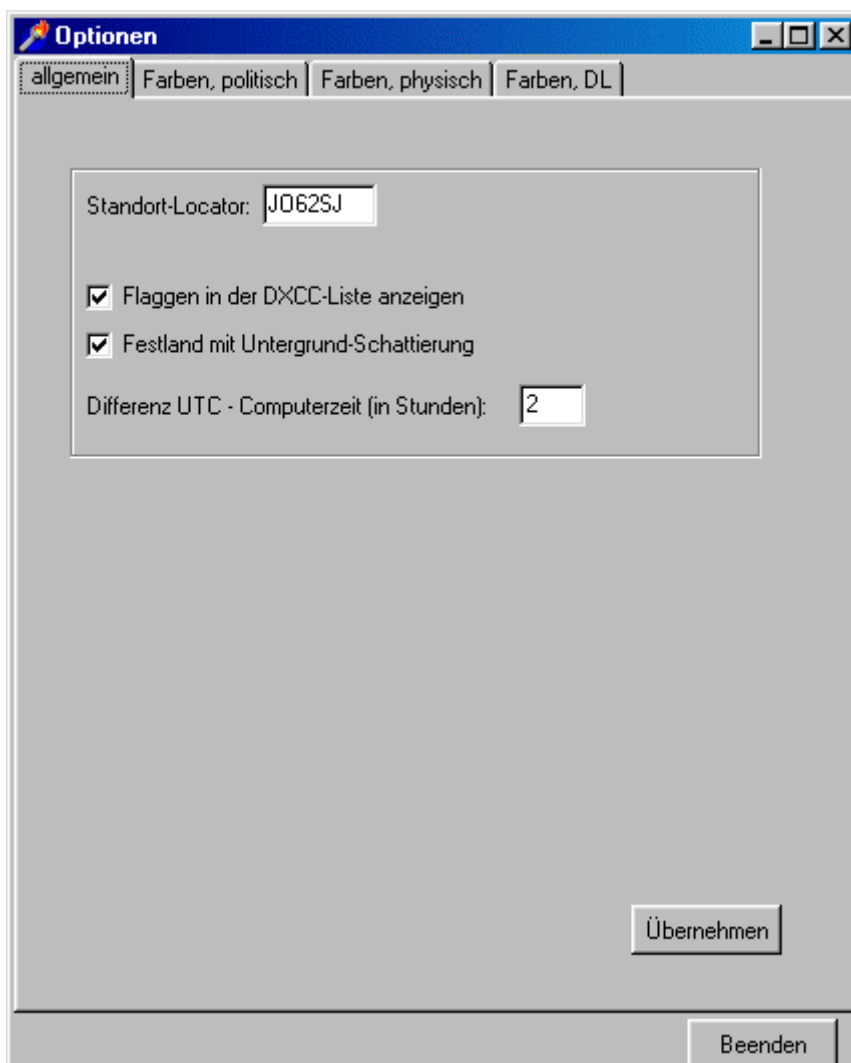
Optionen

allgemein | Farben, politisch | Farben, physisch | Farben, DL

Standort-Locator: JO62SJ

Flaggen in der DXCC-Liste anzeigen

Festland mit Untergrund-Schattierung

Differenz UTC - Computerzeit (in Stunden): 2

Übernehmen

Beenden